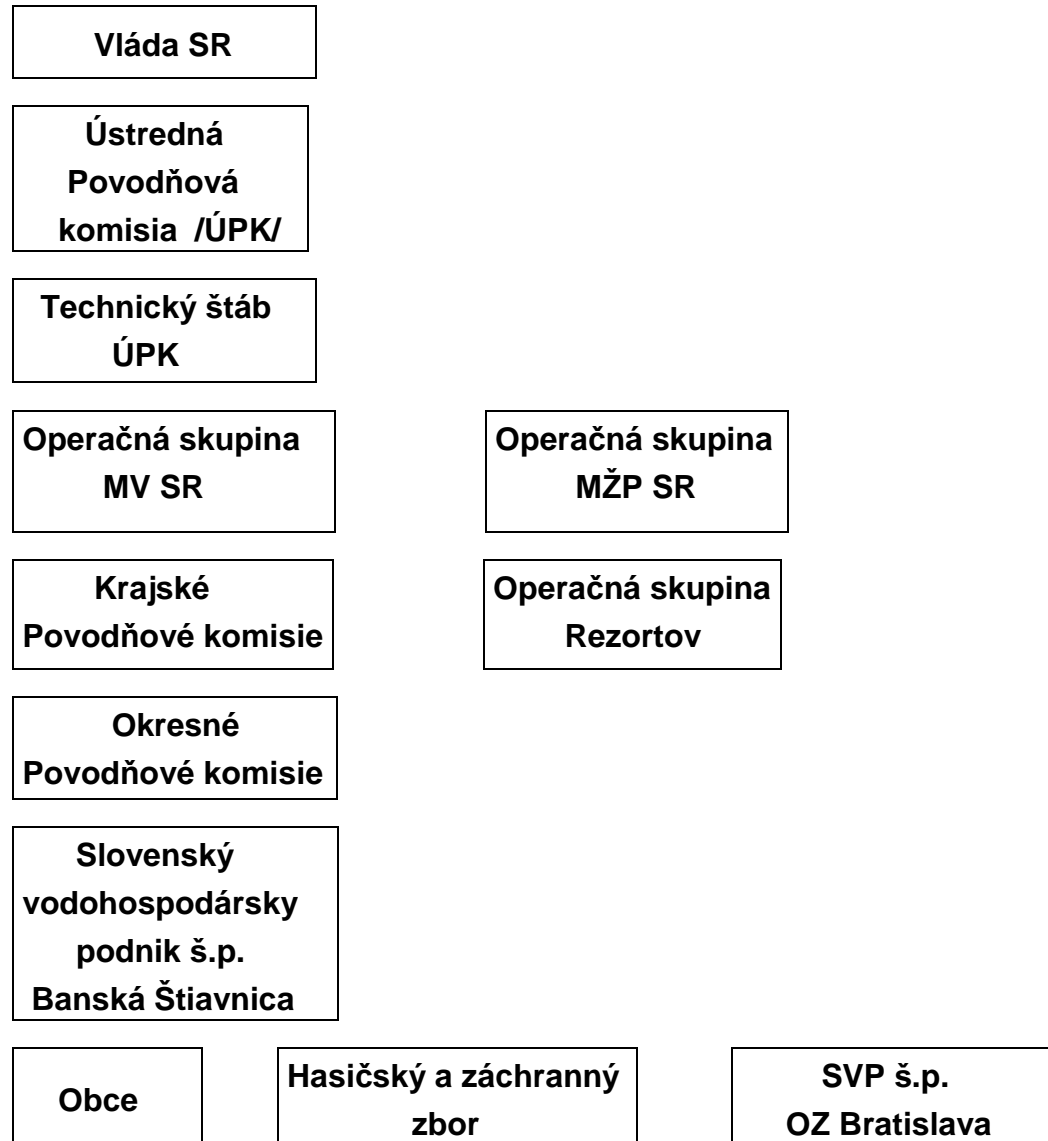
Vláda SR

Ústredná Povodňová komisia /ÚPK/

Technický štáb ÚPK

Operačná skupina MV SR

Operačná skupina MŽP SR

Krajské Povodňové komisie

Operačná skupina Rezortov

Okresné Povodňové komisie

Slovenský vodohospodársky podnik š.p. Banská Štiavnica

Obce

Hasičský a záchranný zbor

SVP š.p. OZ Bratislava